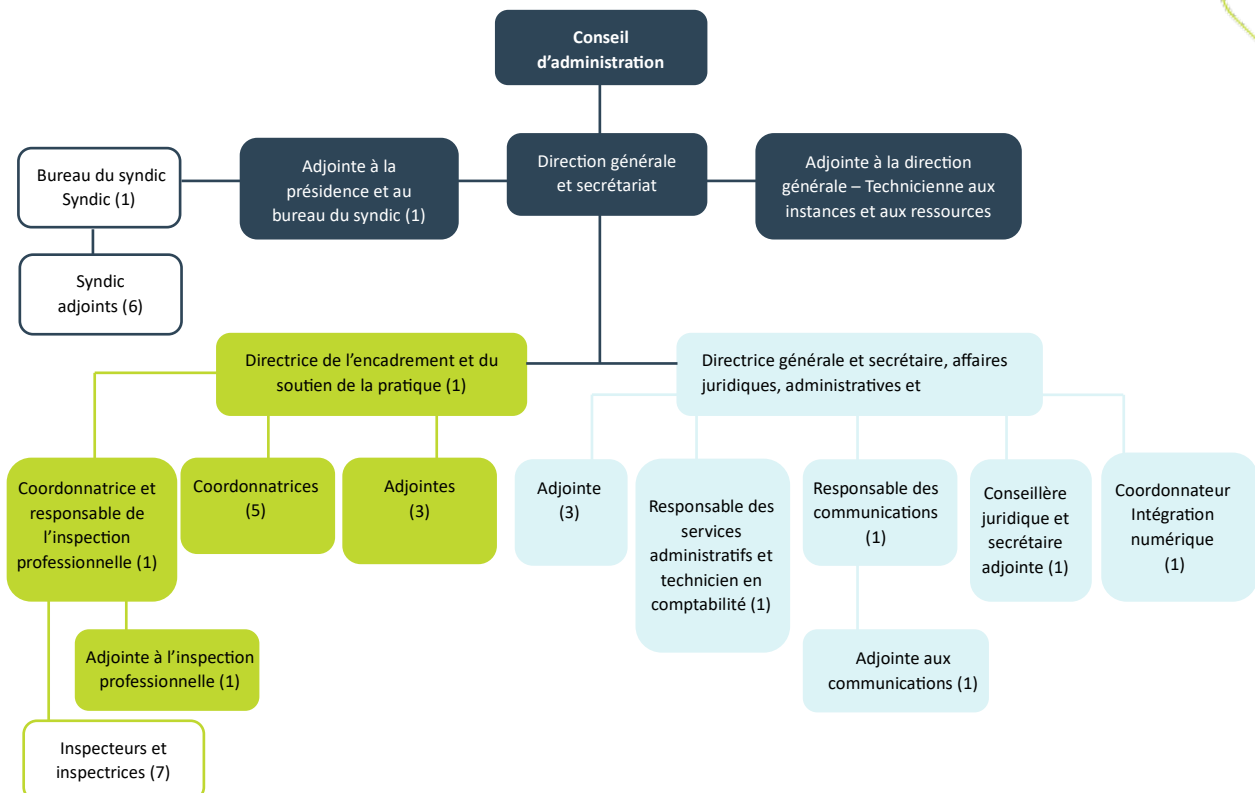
Conseil d'administration

Bureau du syndic Syndic (1)

Syndic adjoints (6)

Adjointe à la présidence et au bureau du syndic (1)

Direction générale et secrétariat

Adjointe à la direction générale – Technicienne aux instances et aux ressources

Directrice de l'encadrement et du soutien de la pratique (1)

Directrice générale et secrétaire, affaires juridiques, administratives et

Coordonnatrice et responsable de l'inspection professionnelle (1)

Coordonnatrices (5)

Adjointes (3)

Adjointe à l'inspection professionnelle (1)

Inspecteurs et inspectrices (7)

Adjointe (3)

Responsable des services administratifs et technicien en comptabilité (1)

Responsable des communications (1)

Adjointe aux communications (1)

Conseillère juridique et secrétaire adjointe (1)

Coordonnateur Intégration numérique (1)